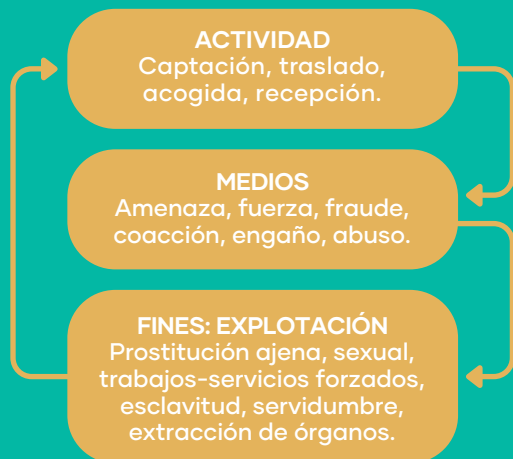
ACTIVIDAD
Captación, traslado, acogida, recepción.

MEDIOS
Amenaza, fuerza, fraude, coacción, engaño, abuso.

FINES: EXPLOTACIÓN
Prostitución ajena, sexual, trabajos-servicios forzados, esclavitud, servidumbre, extracción de órganos.